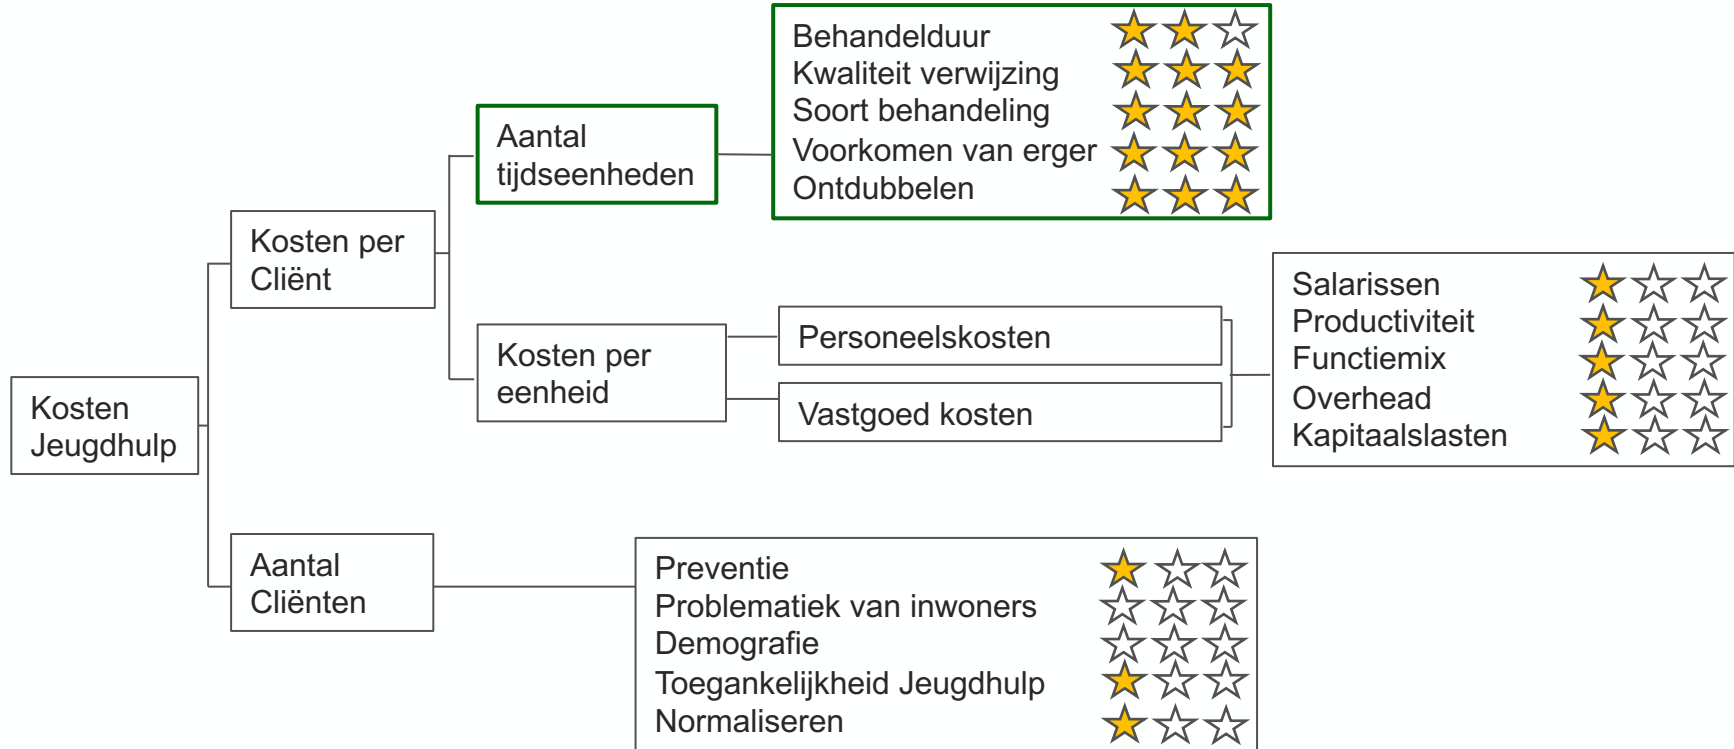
Kosten Jeugdhulp

Kosten per Cliënt

Aantal tijdseenheden

Behandelduur
Kwaliteit verwijzing
Soort behandeling
Voorkomen van erger
Ontdubbelen

Kosten per eenheid

Personeelskosten

Vastgoed kosten

Salarissen
Productiviteit
Functiemix
Overhead
Kapitaalslasten

Aantal Cliënten

Preventie
Problematiek van inwoners
Demografie
Toegankelijkheid Jeugdhulp
Normaliseren